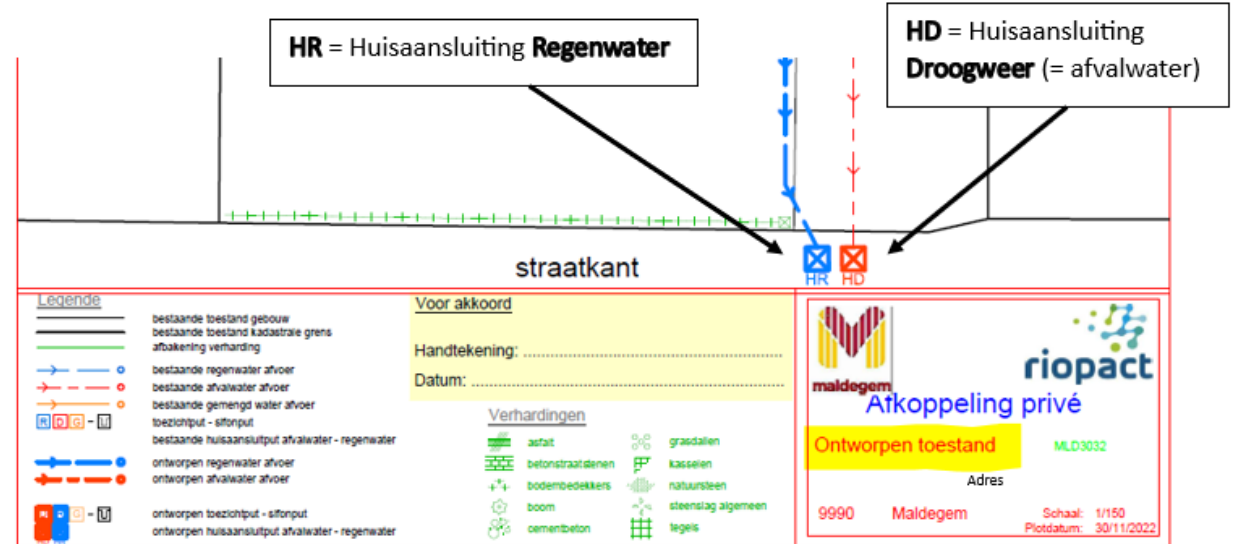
**HR** = Huisaansluiting **Regenwater**

**HD** = Huisaansluiting **Droogweer** (= afvalwater)

straatkant

HR HD

Legende

bestaande toestand gebouw
bestaande toestand kadastrale grens
afbakening verharding
bestaande regenwater afvoer
bestaande afvalwater afvoer
bestaande gemengd water afvoer
R D G - U toezichtput - sifonput
bestaande huisaansluitput afvalwater - regenwater
ontworpen regenwater afvoer
ontworpen afvalwater afvoer
R D - U ontworpen toezichtput - sifonput
ontworpen huisaansluitput afvalwater - regenwater

Voor akkoord

Handtekening: ....................................................

Datum: ....................................................

Verhardingen

asfalt
betonstraatstenen
bodembedekkers
boom
cementbeton
grasdallen
kasseien
natuursteen
steenslag algemeen
tegels

maldegem

riopact

Afkoppeling privé

Ontworpen toestand

MLD3032

Adres

9990 Maldegem

Schaal: 1/150
Plotdatum: 30/11/2022